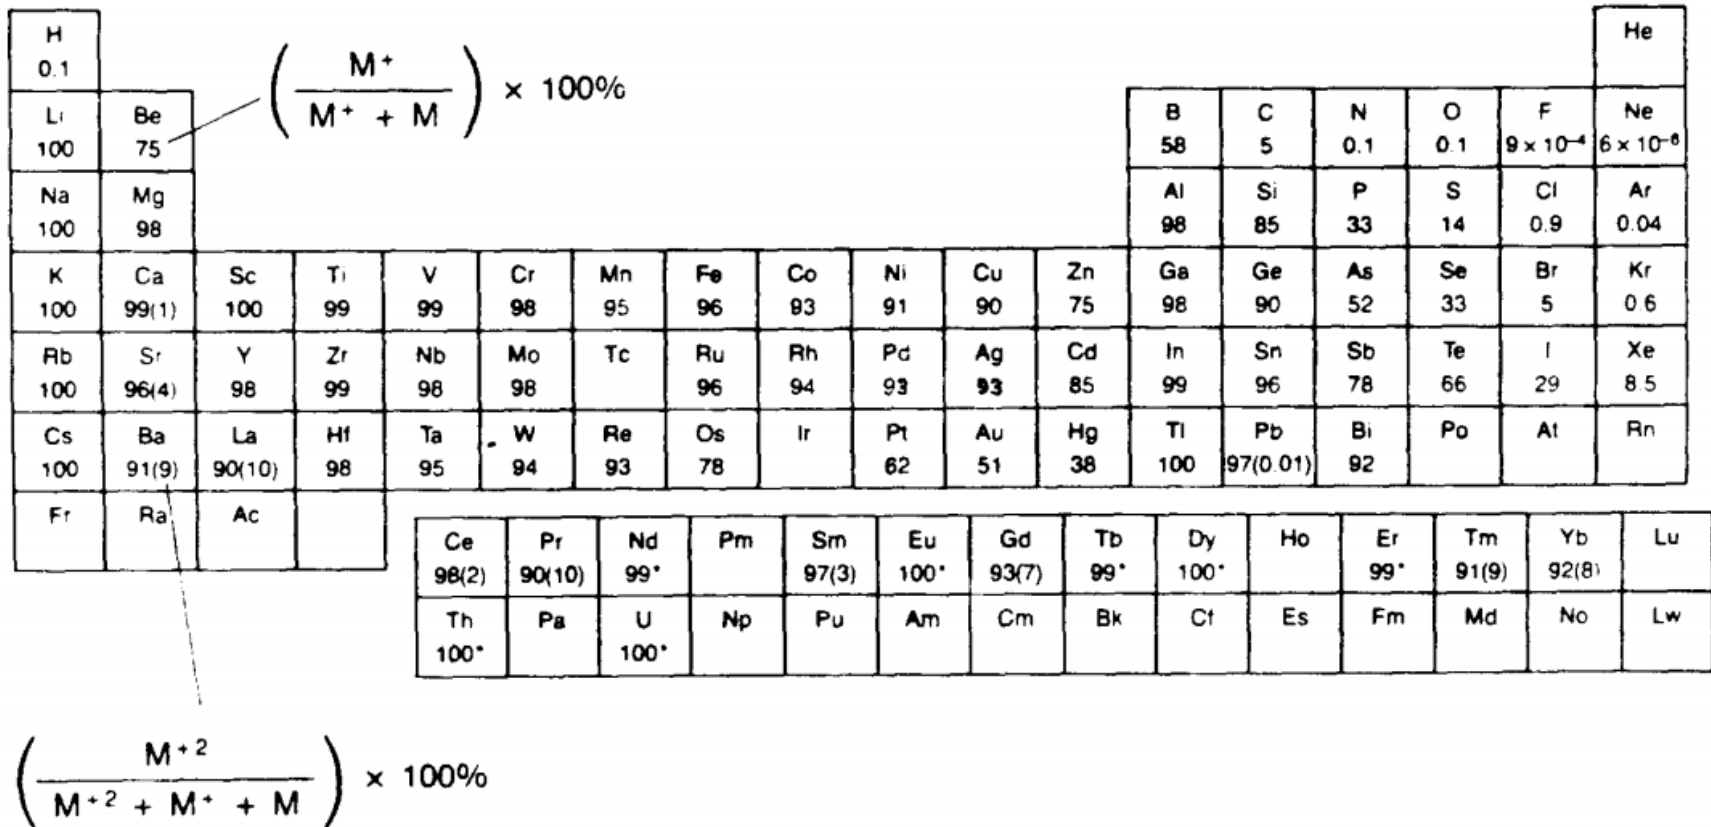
H
0.1

He

$\left(\frac{M^+}{M^+ + M}\right) \times 100\%$

| Li 100 | Be 75 | | | | | | | | | | | B 58 | C 5 | N 0.1 | O 0.1 | F $9\times10^{-4}$ | Ne $6\times10^{-6}$ |
|---|---|---|---|---|---|---|---|---|---|---|---|---|---|---|---|---|---|
| Na 100 | Mg 98 | | | | | | | | | | | Al 98 | Si 85 | P 33 | S 14 | Cl 0.9 | Ar 0.04 |
| K 100 | Ca 99(1) | Sc 100 | Ti 99 | V 99 | Cr 98 | Mn 95 | Fe 96 | Co 93 | Ni 91 | Cu 90 | Zn 75 | Ga 98 | Ge 90 | As 52 | Se 33 | Br 5 | Kr 0.6 |
| Rb 100 | Sr 96(4) | Y 98 | Zr 99 | Nb 98 | Mo 98 | Tc | Ru 96 | Rh 94 | Pd 93 | Ag 93 | Cd 85 | In 99 | Sn 96 | Sb 78 | Te 66 | I 29 | Xe 8.5 |
| Cs 100 | Ba 91(9) | La 90(10) | Hf 98 | Ta 95 | W 94 | Re 93 | Os 78 | Ir | Pt 62 | Au 51 | Hg 38 | Tl 100 | Pb 97(0.01) | Bi 92 | Po | At | Rn |
| Fr | Ra | Ac | | | | | | | | | | | | | | | |

| Ce 98(2) | Pr 90(10) | Nd 99* | Pm | Sm 97(3) | Eu 100* | Gd 93(7) | Tb 99* | Dy 100* | Ho | Er 99* | Tm 91(9) | Yb 92(8) | Lu |
|---|---|---|---|---|---|---|---|---|---|---|---|---|---|
| Th 100* | Pa | U 100* | Np | Pu | Am | Cm | Bk | Cf | Es | Fm | Md | No | Lw |

$\left(\frac{M^{+2}}{M^{+2} + M^+ + M}\right) \times 100\%$